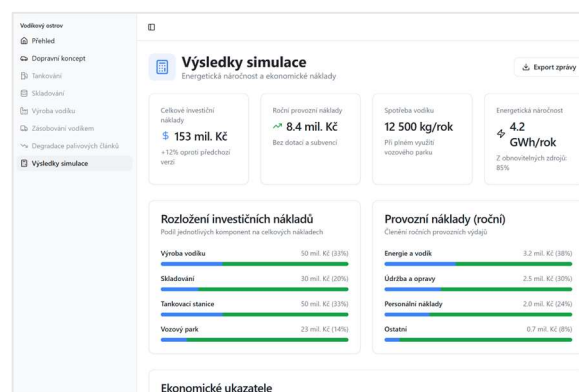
Vodíkový ostrov
Přehled
Dopravní koncept
Tankování
Skladování
Výroba vodíku
Zásobování vodíkem
Degradace palivových článků
Výsledky simulace

Výsledky simulace
Energetická náročnost a ekonomické náklady

Export zprávy

Celkové investiční náklady
$ 153 mil. Kč
+12% oproti předchozí verzi

Roční provozní náklady
8.4 mil. Kč
Bez dotací a subvencí

Spotřeba vodíku
12 500 kg/rok
Při plném využití vozového parku

Energetická náročnost
4.2 GWh/rok
Z obnovitelných zdrojů: 85%

Rozložení investičních nákladů
Podíl jednotlivých komponent na celkových nákladech

| | |
|---|---|
| Výroba vodíku | 50 mil. Kč (33%) |
| Skladování | 30 mil. Kč (20%) |
| Tankovací stanice | 50 mil. Kč (33%) |
| Vozový park | 23 mil. Kč (14%) |

Provozní náklady (roční)
Členění ročních provozních výdajů

| | |
|---|---|
| Energie a vodík | 3.2 mil. Kč (38%) |
| Údržba a opravy | 2.5 mil. Kč (30%) |
| Personální náklady | 2.0 mil. Kč (24%) |
| Ostatní | 0.7 mil. Kč (8%) |

Ekonomické ukazatele